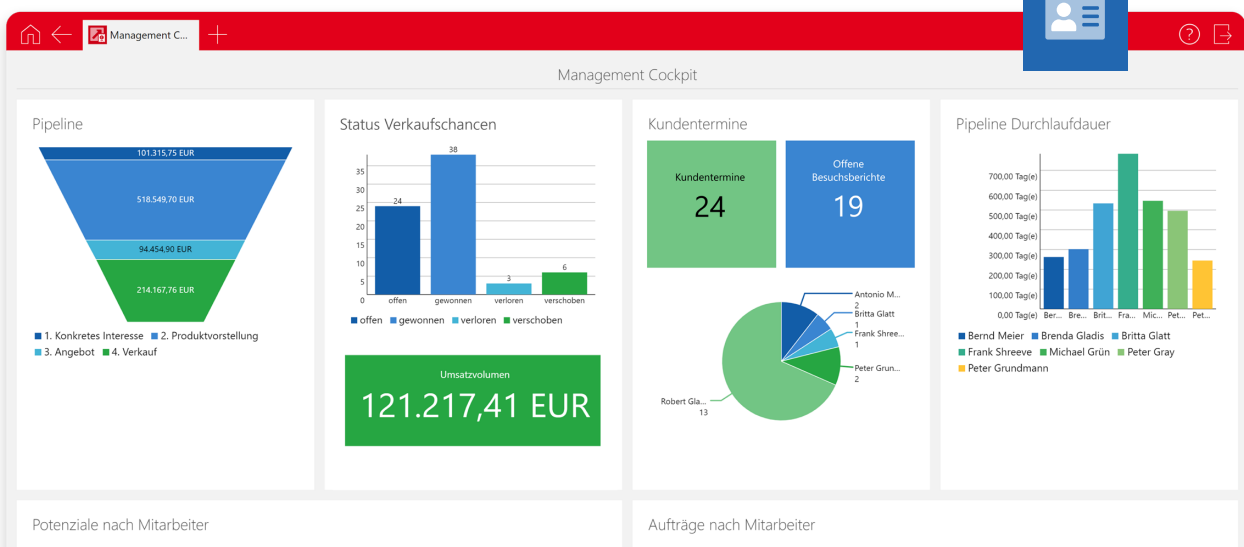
Management C...

Management Cockpit

Pipeline

101.315,75 EUR
518.549,70 EUR
94.454,90 EUR
214.167,76 EUR

■ 1. Konkretes Interesse ■ 2. Produktvorstellung
■ 3. Angebot ■ 4. Verkauf

Status Verkaufschancen

35
30
25
20
15
10
5
0

24
38
3
6

offen gewonnen verloren verschoben

■ offen ■ gewonnen ■ verloren ■ verschoben

Umsatzvolumen
121.217,41 EUR

Kundentermine

Kundentermine
24

Offene Besuchsberichte
19

Antonio M...
2
Britta Glatt
1
Frank Shree...
1
Peter Grun...
2
Robert Gla...
13

Pipeline Durchlaufdauer

700,00 Tag(e)
600,00 Tag(e)
500,00 Tag(e)
400,00 Tag(e)
300,00 Tag(e)
200,00 Tag(e)
100,00 Tag(e)
0,00 Tag(e)

Ber... Bre... Brit... Fra... Mic... Pet... Pet...

■ Bernd Meier ■ Brenda Gladis ■ Britta Glatt
■ Frank Shreeve ■ Michael Grün ■ Peter Gray
■ Peter Grundmann

Potenziale nach Mitarbeiter

Aufträge nach Mitarbeiter